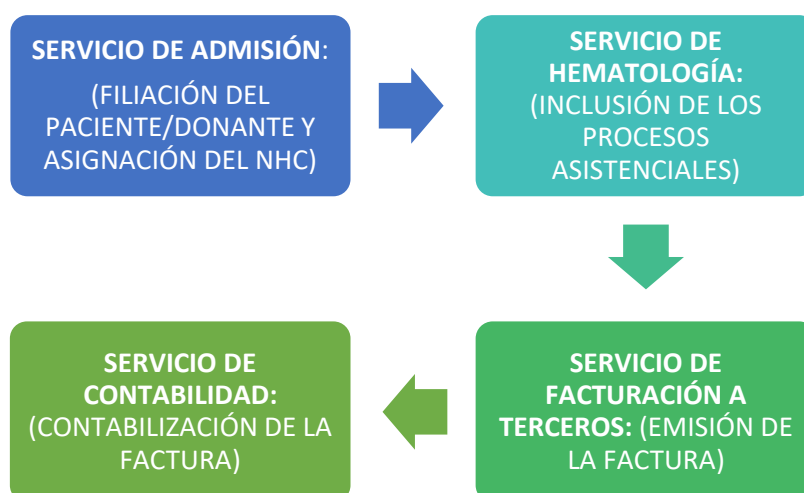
SERVICIO DE ADMISIÓN:

(FILIACIÓN DEL PACIENTE/DONANTE Y ASIGNACIÓN DEL NHC)

SERVICIO DE HEMATOLOGÍA:
(INCLUSIÓN DE LOS PROCESOS ASISTENCIALES)

SERVICIO DE FACTURACIÓN A TERCEROS: (EMISIÓN DE LA FACTURA)

SERVICIO DE CONTABILIDAD:
(CONTABILIZACIÓN DE LA FACTURA)